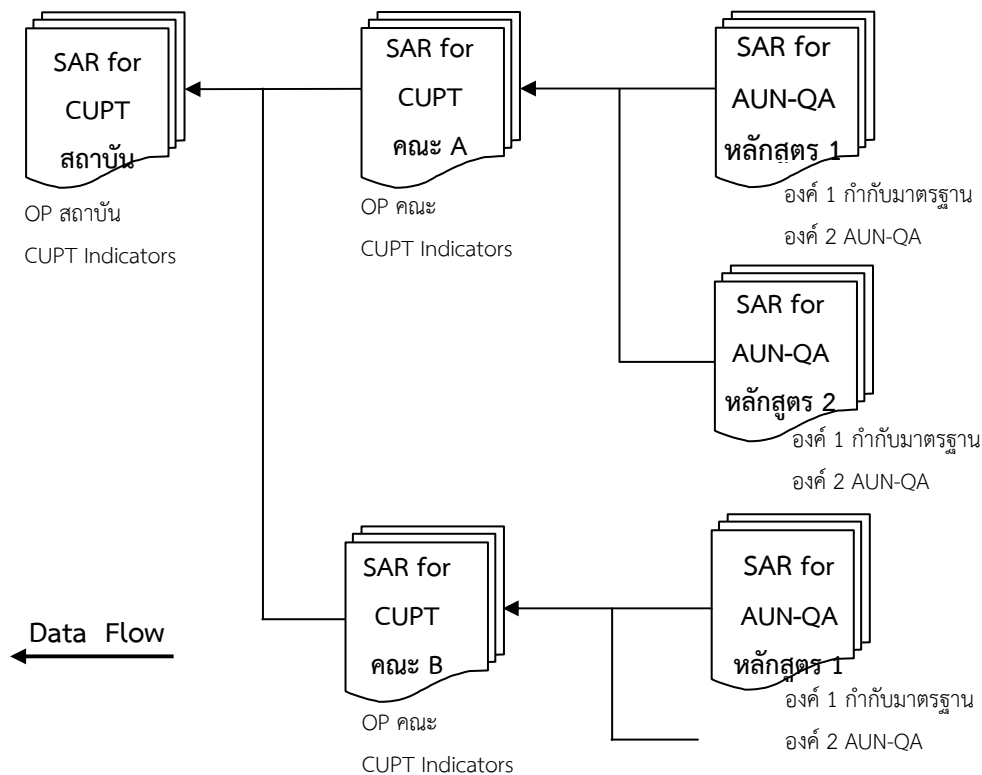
SAR for CUPT สถาบัน

OP สถาบัน
CUPT Indicators

SAR for CUPT คณะ A

OP คณะ
CUPT Indicators

SAR for AUN-QA หลักสูตร 1

องค์ 1 กำกับมาตรฐาน
องค์ 2 AUN-QA

SAR for AUN-QA หลักสูตร 2

องค์ 1 กำกับมาตรฐาน
องค์ 2 AUN-QA

SAR for CUPT คณะ B

OP คณะ
CUPT Indicators

SAR for AUN-QA หลักสูตร 1

องค์ 1 กำกับมาตรฐาน
องค์ 2 AUN-QA

Data Flow